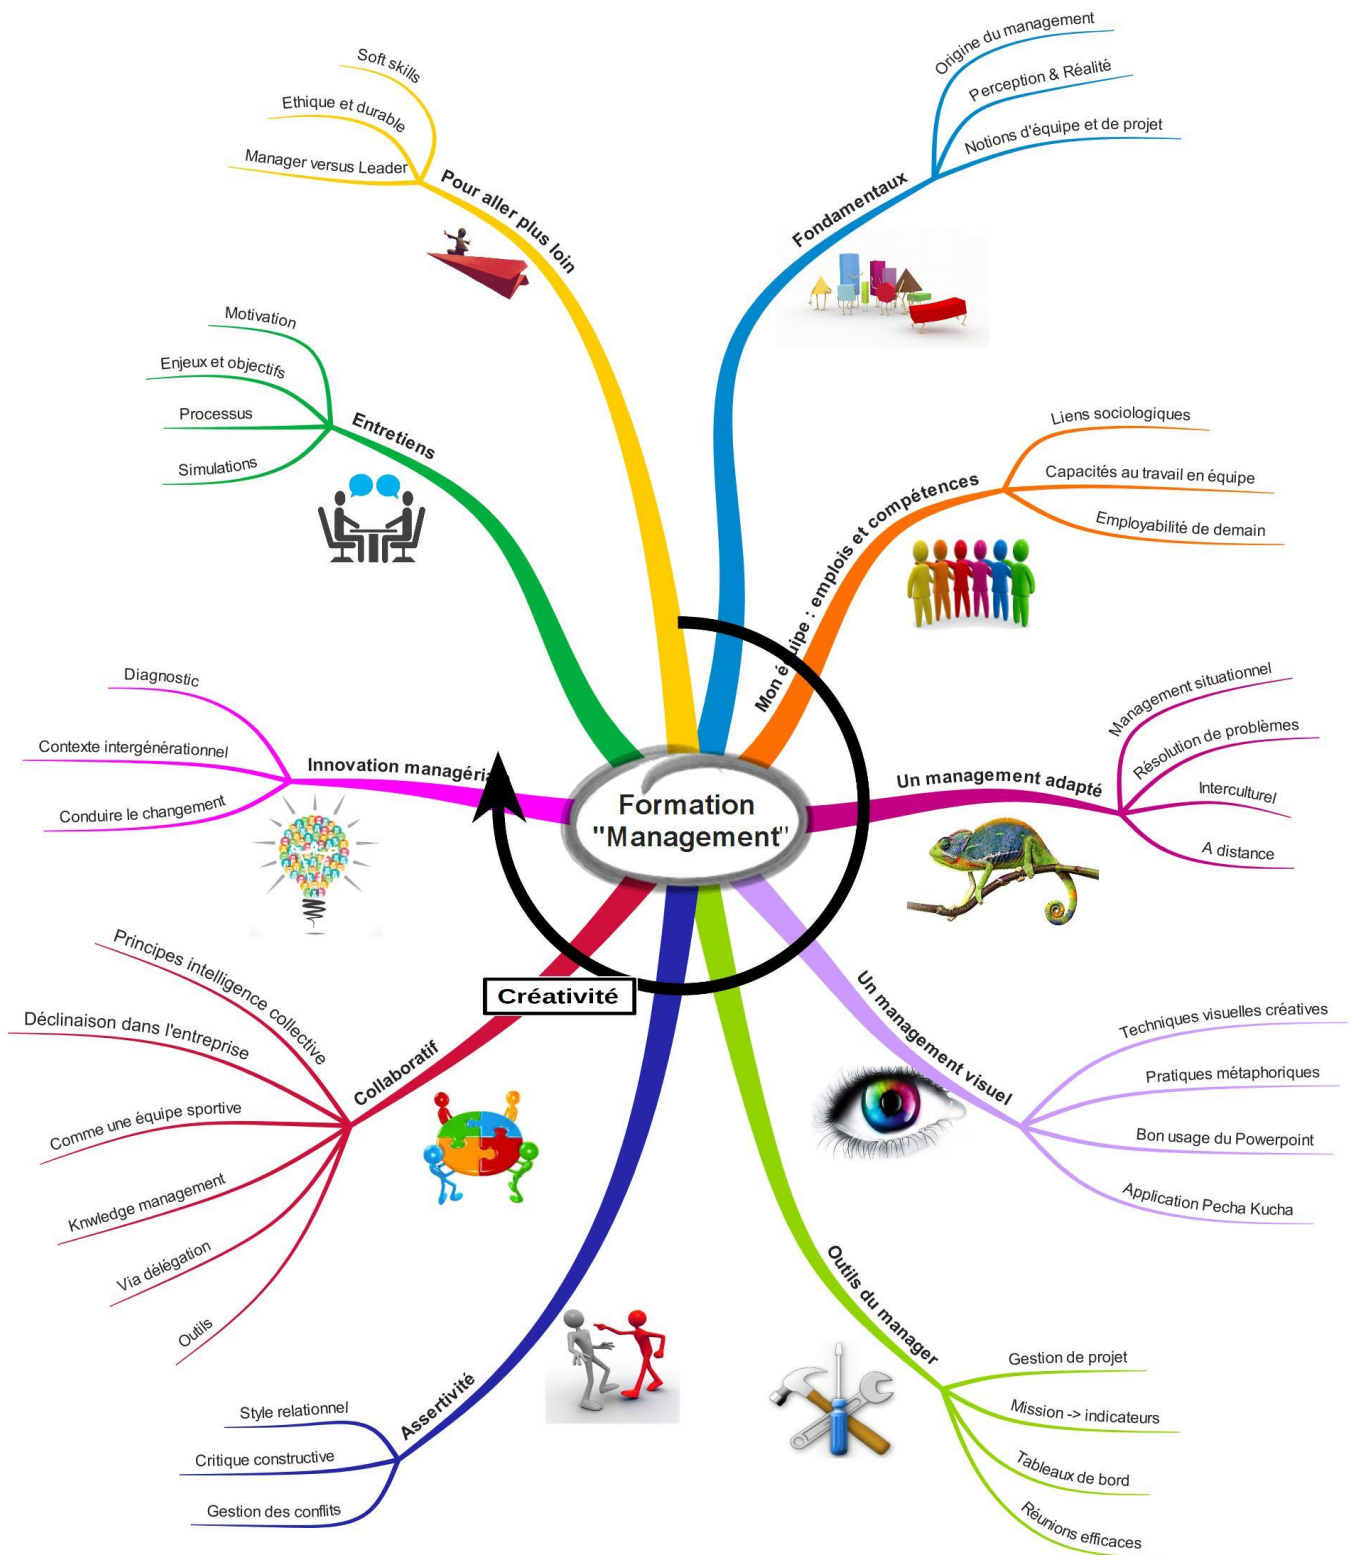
Formation "Management"

Pour aller plus loin
Soft skills
Ethique et durable
Manager versus Leader

Fondamentaux
Origine du management
Perception & Réalité
Notions d'équipe et de projet

Entretiens
Motivation
Enjeux et objectifs
Processus
Simulations

Mon équipe : emplois et compétences
Liens sociologiques
Capacités au travail en équipe
Employabilité de demain

Innovation managéria
Diagnostic
Contexte intergénérationnel
Conduire le changement

Un management adapté
Management situationnel
Résolution de problèmes
Interculturel
A distance

Créativité

Collaboratif
Principes intelligence collective
Déclinaison dans l'entreprise
Comme une équipe sportive
Knwledge management
Via délégation
Outils

Un management visuel
Techniques visuelles créatives
Pratiques métaphoriques
Bon usage du Powerpoint
Application Pecha Kucha

Assertivité
Style relationnel
Critique constructive
Gestion des conflits

Outils du manager
Gestion de projet
Mission -> indicateurs
Tableaux de bord
Réunions efficaces